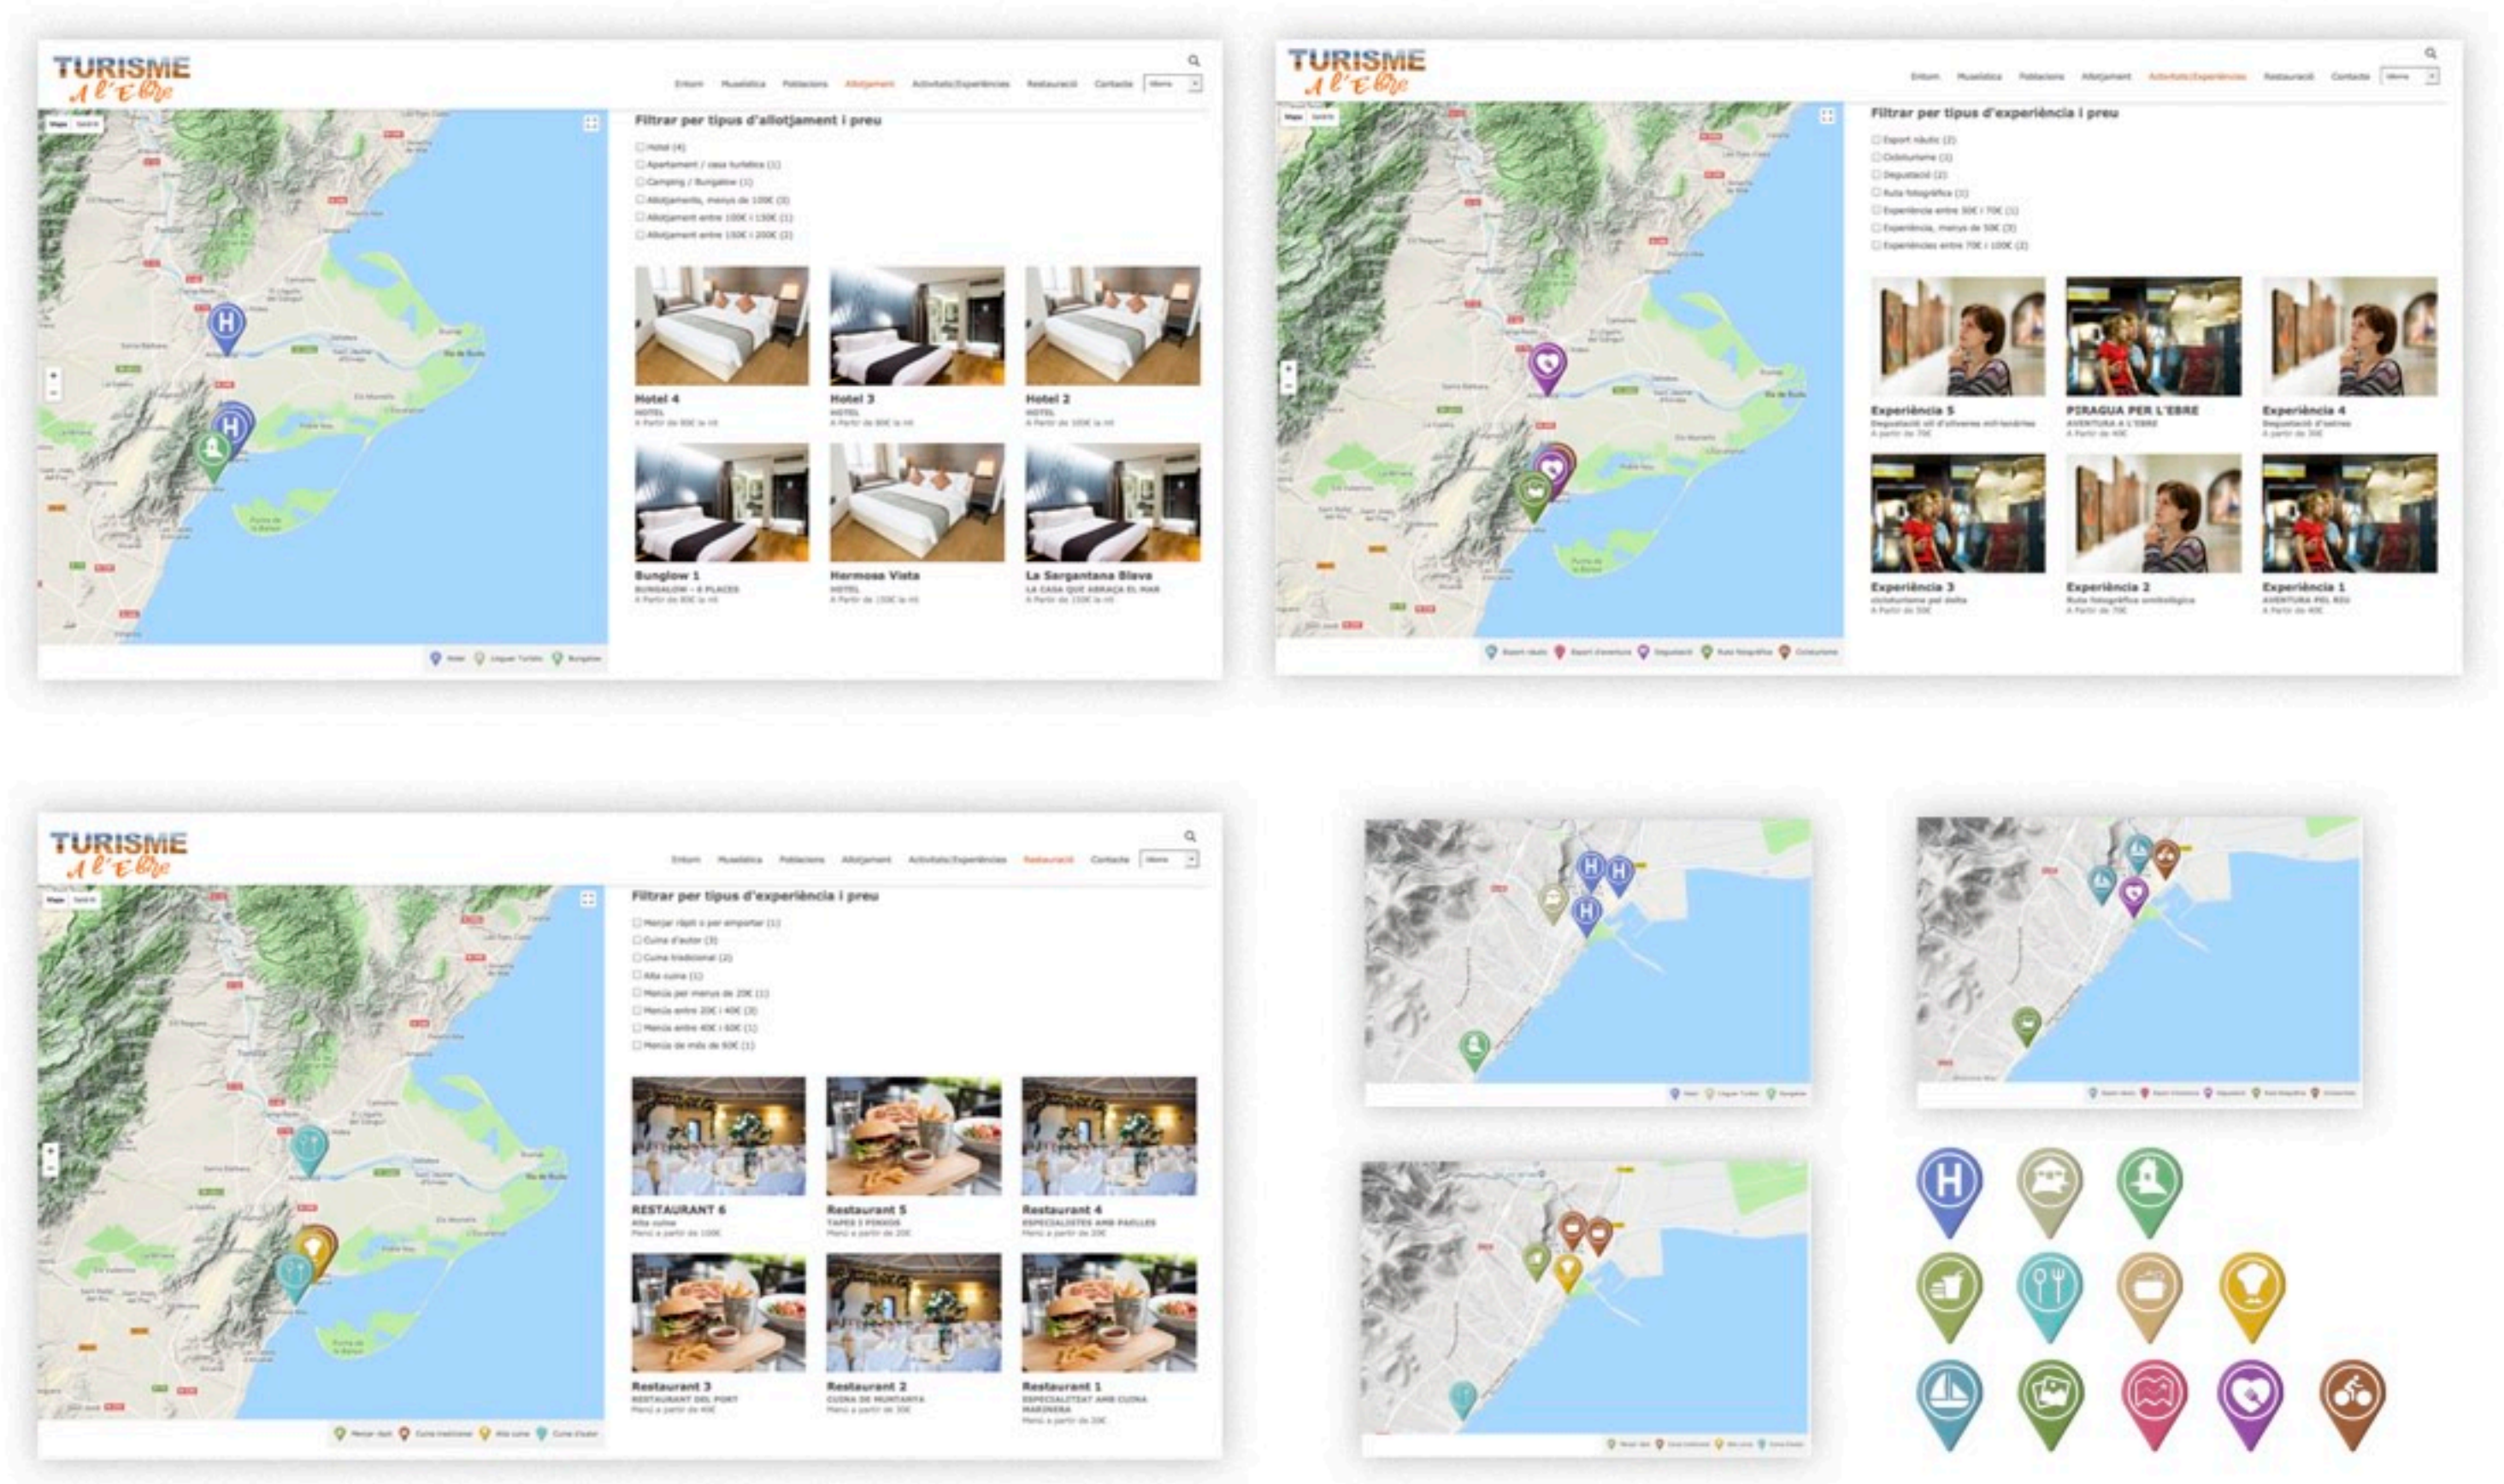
TURISME a l'Ebre

Entorn Museística Poblacions Allotjament Activitats/Experiències Restauració Contacte Idioma

Mapa Satèl·lit

Filtrar per tipus d'allotjament i preu

☐ Hotel (4)
☐ Apartament / casa turística (1)
☐ Camping / Bungalow (1)
☐ Allotjaments, menys de 100€ (3)
☐ Allotjament entre 100€ i 150€ (1)
☐ Allotjament entre 150€ i 200€ (2)

Hotel 4
HOTEL
A Partir de 80€ la nit

Hotel 3
HOTEL
A Partir de 80€ la nit

Hotel 2
HOTEL
A Partir de 100€ la nit

Bunglow 1
BUNGALOW - 8 PLACES
A Partir de 80€ la nit

Hermosa Vista
HOTEL
A Partir de 150€ la nit

La Sargantana Blava
LA CASA QUE ABRAÇA EL MAR
A Partir de 150€ la nit

Hotel Lloguer Turístic Bungalow

TURISME a l'Ebre

Entorn Museística Poblacions Allotjament Activitats/Experiències Restauració Contacte Idioma

Mapa Satèl·lit

Filtrar per tipus d'experiència i preu

☐ Esport nàutic (2)
☐ Cicloturisme (1)
☐ Degustació (2)
☐ Ruta fotogràfica (1)
☐ Experiència entre 30€ i 70€ (1)
☐ Experiència, menys de 30€ (3)
☐ Experiències entre 70€ i 100€ (2)

Experiència 5
Degustació oli d'oliveres mil·lenàries
A partir de 70€

PIRAGUA PER L'EBRE
AVENTURA A L'EBRE
A Partir de 40€

Experiència 4
Degustació d'estres
A partir de 30€

Experiència 3
cicloturisme pel delta
A Partir de 30€

Experiència 2
Ruta fotogràfica ornitològica
A partir de 70€

Experiència 1
AVENTURA PEL RIU
A Partir de 40€

Esport nàutic Esport d'aventura Degustació Ruta fotogràfica Cicloturisme

TURISME a l'Ebre

Entorn Museística Poblacions Allotjament Activitats/Experiències Restauració Contacte Idioma

Mapa Satèl·lit

Filtrar per tipus d'experiència i preu

☐ Menjar ràpid o per emportar (1)
☐ Cuina d'autor (3)
☐ Cuina tradicional (2)
☐ Alta cuina (1)
☐ Menús per menys de 20€ (1)
☐ Menús entre 20€ i 40€ (3)
☐ Menús entre 40€ i 60€ (1)
☐ Menús de més de 60€ (1)

RESTAURANT 6
Alta cuina
Menú a partir de 100€

Restaurant 5
TAPES I PINXOS
Menú a partir de 20€

Restaurant 4
ESPECIALISTES AMB PAELLES
Menú a partir de 20€

Restaurant 3
RESTAURANT DEL PORT
Menú a partir de 40€

Restaurant 2
CUINA DE MUNTANYA
Menú a partir de 30€

Restaurant 1
ESPECIALISTAT AMB CUINA MARINERA
Menú a partir de 30€

Menjar ràpid Cuina tradicional Alta cuina Cuina d'autor

Hotel Lloguer Turístic Bungalow

Esport nàutic Esport d'aventura Degustació Ruta fotogràfica Cicloturisme

Menjar ràpid Cuina tradicional Alta cuina Cuina d'autor

H